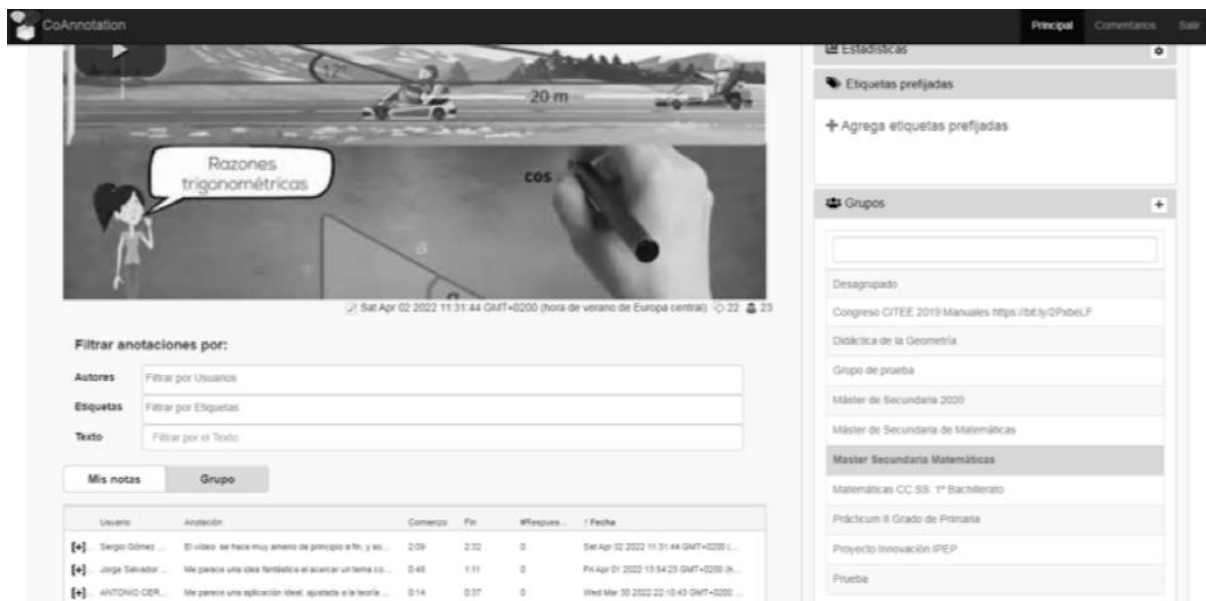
CoAnnotation

Principal Comentarios Salir

12°

20 m

Razones trigonométricas

cos

a

Sat Apr 02 2022 11:31:44 GMT+0200 (hora de verano de Europa central) 22 23

Filtrar anotaciones por:

Autores Filtrar por Usuarios

Etiquetas Filtrar por Etiquetas

Texto Filtrar por el Texto

Mis notas Grupo

| Usuario | Anotación | Comienzo | Fin | #Respues... | ↑ Fecha |
|---|---|---|---|---|---|
| [+] Sergio Gómez ... | El vídeo se hace muy ameno de principio a fin, y so... | 2:09 | 2:32 | 0 | Sat Apr 02 2022 11:31:44 GMT+0200 (... |
| [+] Jorge Salvador ... | Me parece una idea fantástica el acercar un tema co... | 0:48 | 1:11 | 0 | Fri Apr 01 2022 13:54:23 GMT+0200 (h... |
| [+] ANTONIO CER... | Me parece una aplicación ideal, ajustada a la teoría ... | 0:14 | 0:37 | 0 | Wed Mar 30 2022 22:10:43 GMT+0200 ... |

Estadísticas

Etiquetas prefijadas

+ Agrega etiquetas prefijadas

Grupos

Desagrupado

Congreso CITEE 2019 Manuales https://bit.ly/2PxbeLF

Didáctica de la Geometría

Grupo de prueba

Máster de Secundaria 2020

Máster de Secundaria de Matemáticas

Master Secundaria Matemáticas

Matemáticas CC.SS. 1º Bachillerato

Prácticum II Grado de Primaria

Proyecto Innovación IPEP

Prueba